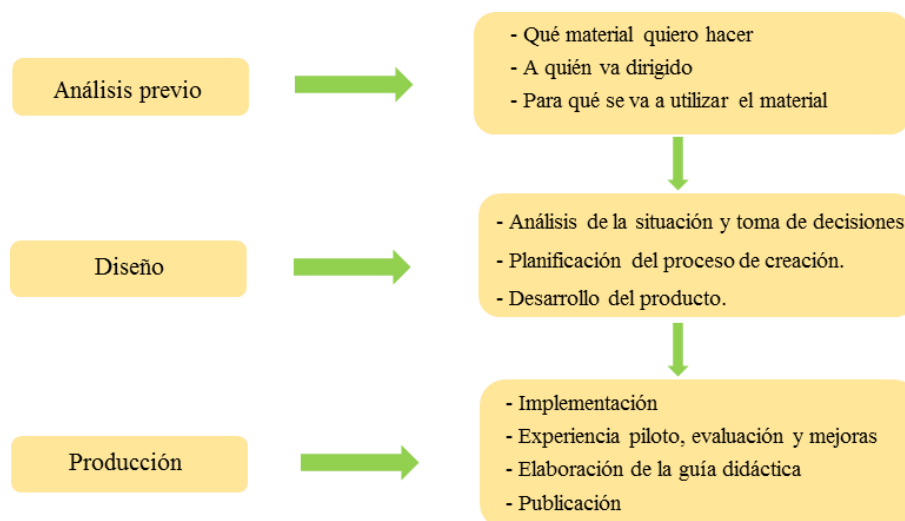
Análisis previo

- Qué material quiero hacer
- A quién va dirigido
- Para qué se va a utilizar el material

Diseño

- Análisis de la situación y toma de decisiones
- Planificación del proceso de creación.
- Desarrollo del producto.

Producción

- Implementación
- Experiencia piloto, evaluación y mejoras
- Elaboración de la guía didáctica
- Publicación